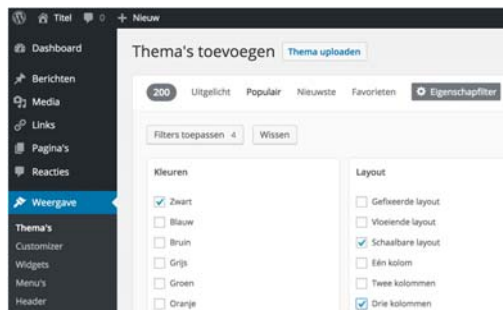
Titel 0 + Nieuw

Dashboard
Berichten
Media
Links
Pagina's
Reacties
Weergave
Thema's
Customizer
Widgets
Menu's
Header

Thema's toevoegen Thema uploaden

200 Uitgelicht Populair Nieuwste Favorieten Eigenschapfilter

Filters toepassen 4 Wissen

Kleuren
Zwart
Blauw
Bruin
Grijs
Groen
Oranje

Layout
Gefixeerde layout
Vloeiende layout
Schaalbare layout
Eén kolom
Twee kolommen
Drie kolommen